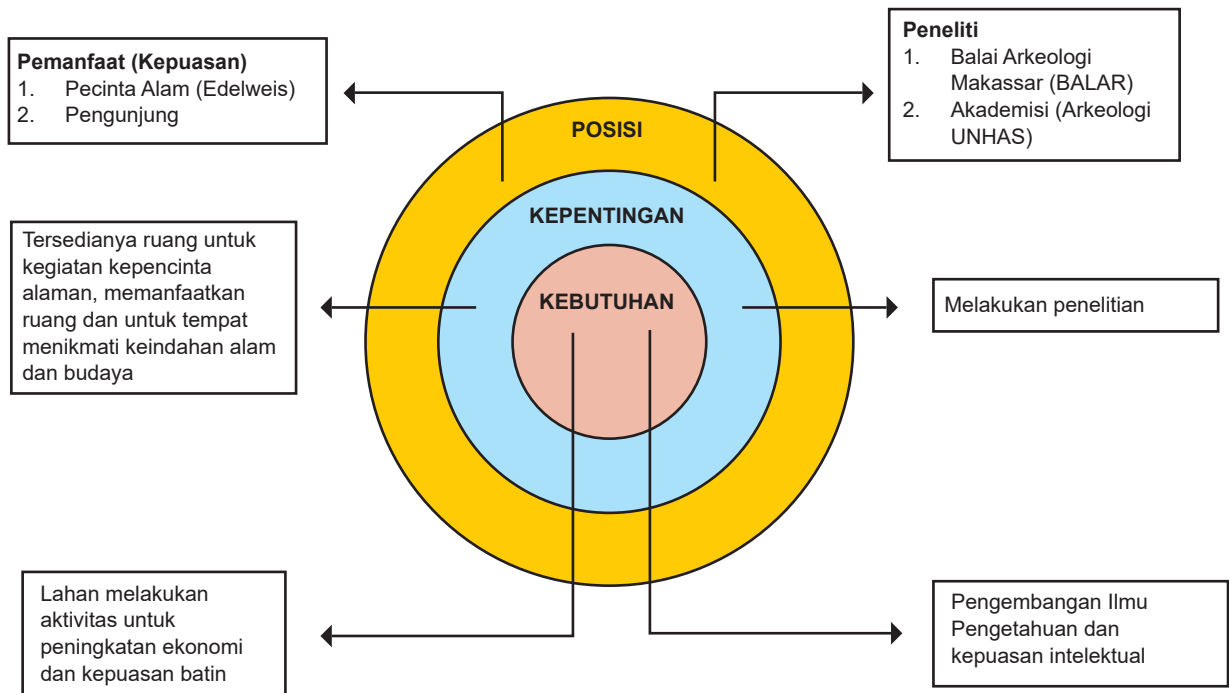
Pemanfaat (Kepuasan)
1. Pecinta Alam (Edelweis)
2. Pengunjung

Peneliti
1. Balai Arkeologi Makassar (BALAR)
2. Akademisi (Arkeologi UNHAS)

POSISI

KEPENTINGAN

KEBUTUHAN

Tersedianya ruang untuk kegiatan kepencinta alaman, memanfaatkan ruang dan untuk tempat menikmati keindahan alam dan budaya

Melakukan penelitian

Lahan melakukan aktivitas untuk peningkatan ekonomi dan kepuasan batin

Pengembangan Ilmu Pengetahuan dan kepuasan intelektual